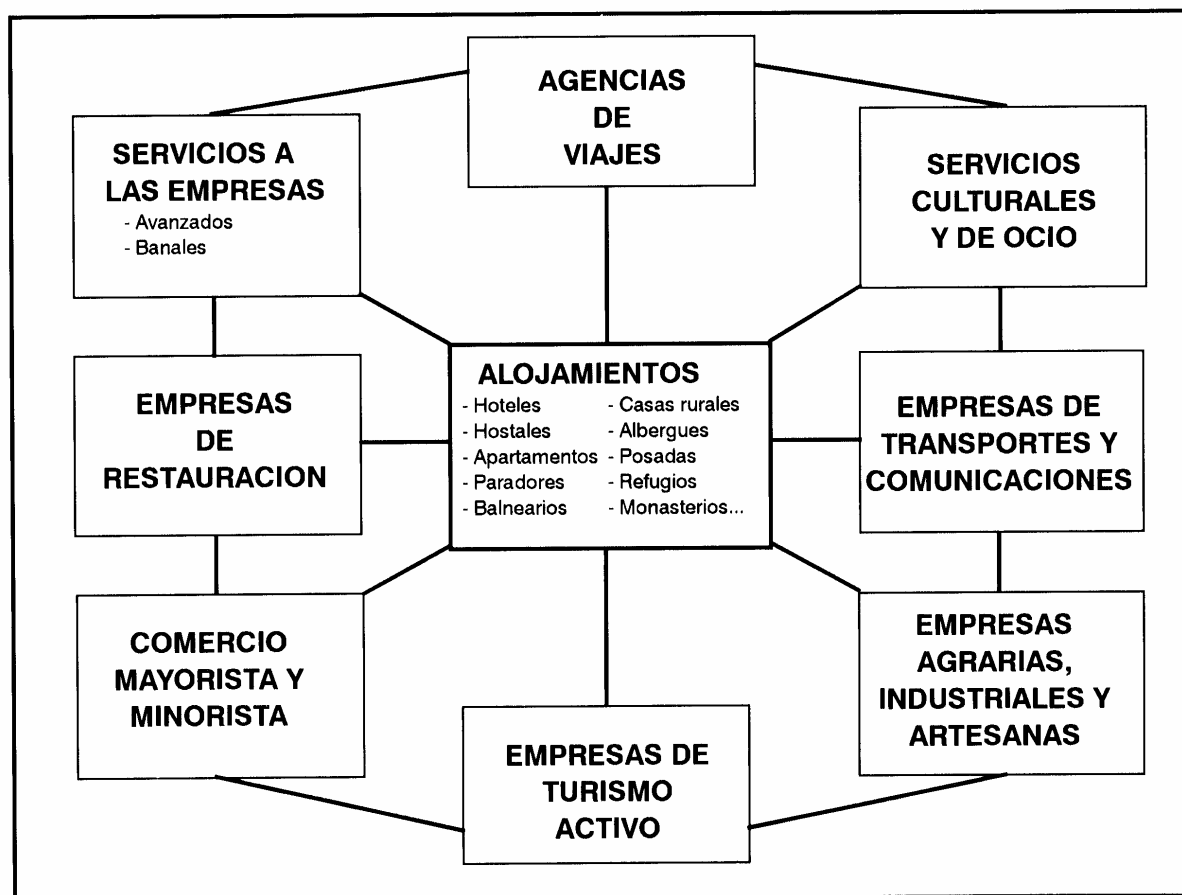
AGENCIAS DE VIAJES

SERVICIOS A LAS EMPRESAS
- Avanzados
- Banales

SERVICIOS CULTURALES Y DE OCIO

ALOJAMIENTOS
- Hoteles
- Hostales
- Apartamentos
- Paradores
- Balnearios
- Casas rurales
- Albergues
- Posadas
- Refugios
- Monasterios...

EMPRESAS DE RESTAURACION

EMPRESAS DE TRANSPORTES Y COMUNICACIONES

COMERCIO MAYORISTA Y MINORISTA

EMPRESAS AGRARIAS, INDUSTRIALES Y ARTESANAS

EMPRESAS DE TURISMO ACTIVO